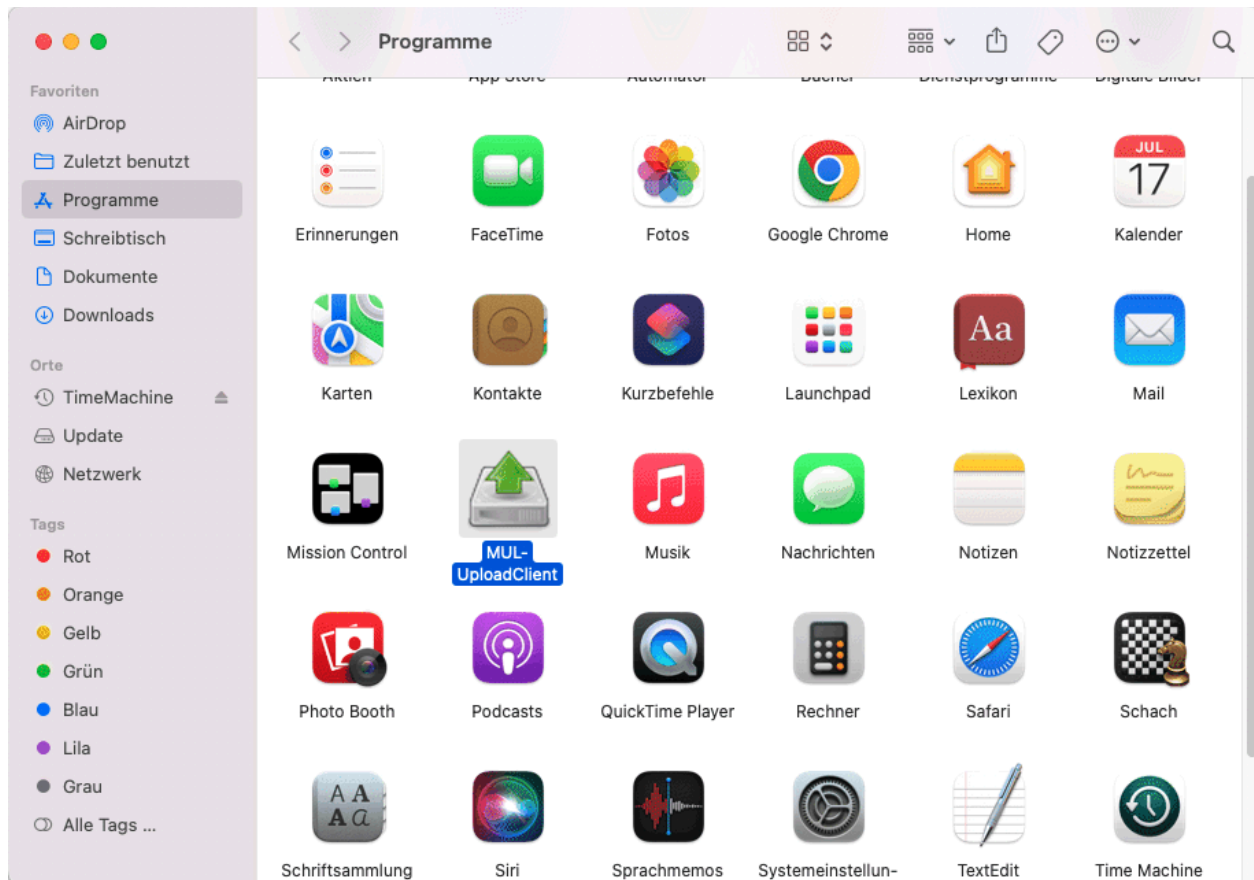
Programme

Favoriten
AirDrop
Zuletzt benutzt
Programme
Schreibtisch
Dokumente
Downloads

Orte
TimeMachine
Update
Netzwerk

Tags
Rot
Orange
Gelb
Grün
Blau
Lila
Grau
Alle Tags ...

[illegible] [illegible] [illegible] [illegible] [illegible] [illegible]

JUL
17

Erinnerungen FaceTime Fotos Google Chrome Home Kalender

Aa

Karten Kontakte Kurzbefehle Launchpad Lexikon Mail

Mission Control MUL-UploadClient Musik Nachrichten Notizen Notizzettel

Photo Booth Podcasts QuickTime Player Rechner Safari Schach

AA
Aa

Schriftsammlung Siri Sprachmemos Systemeinstellun- TextEdit Time Machine